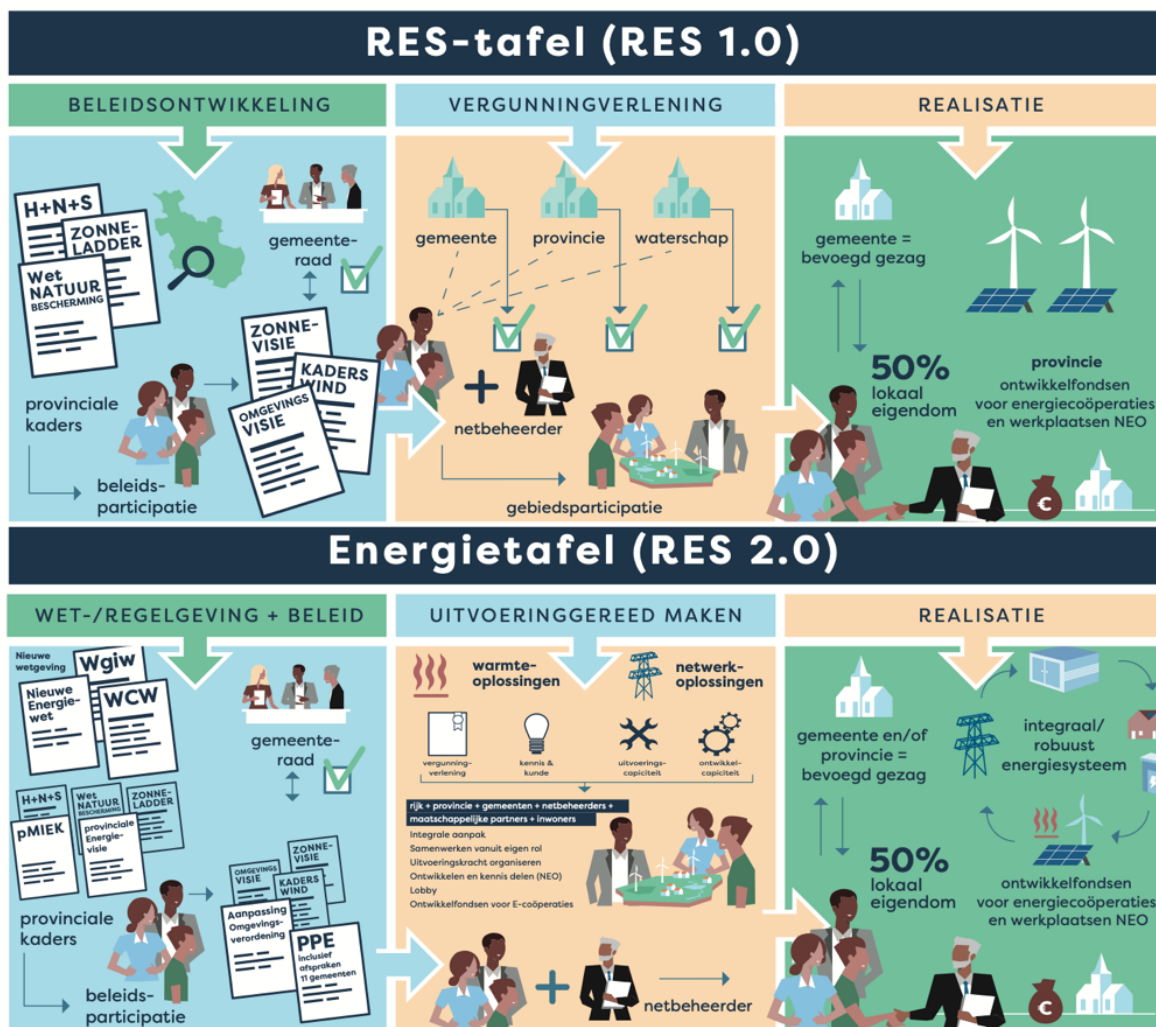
RES-tafel (RES 1.0)

BELEIDSONTWIKKELING

H+N+S

ZONNE-LADDER

Wet NATUUR BESCHERMING

gemeente-raad

ZONNE-VISIE

KADERS WIND

OMGEVINGS VISIE

provinciale kaders

beleids-participatie

VERGUNNINGVERLENING

gemeente

provincie

waterschap

netbeheerder

gebiedsparticipatie

REALISATIE

gemeente = bevoegd gezag

50% lokaal eigendom

provincie ontwikkelfondsen voor energiecoöperaties en werkplaatsen NEO

Energietafel (RES 2.0)

WET-/REGELGEVING + BELEID

Nieuwe wetgeving

Wgiw

Nieuwe Energie-wet

WCW

H+N+S

Wet NATUUR BESCHERMING

ZONNE-LADDER

pMIEK

provinciale Energie-visie

gemeente-raad

OMGEVINGS VISIE

ZONNE-VISIE

KADERS WIND

Aanpassing Omgevings-verordening

PPE inclusief afspraken 11 gemeenten

provinciale kaders

beleids-participatie

UITVOERINGGEREED MAKEN

warmte-oplossingen

netwerk-oplossingen

vergunning-verlening

kennis & kunde

uitvoerings-capiciteit

ontwikkel-capiciteit

rijk + provincie + gemeenten + netbeheerders + maatschappelijke partners + inwoners

Integrale aanpak

Samenwerken vanuit eigen rol

Uitvoeringskracht organiseren

Ontwikkelen en kennis delen (NEO)

Lobby

Ontwikkelfondsen voor E-coöperaties

netbeheerder

REALISATIE

gemeente en/of provincie = bevoegd gezag

integraal/ robuust energiesysteem

50% lokaal eigendom

ontwikkelfondsen voor energiecoöperaties en werkplaatsen NEO